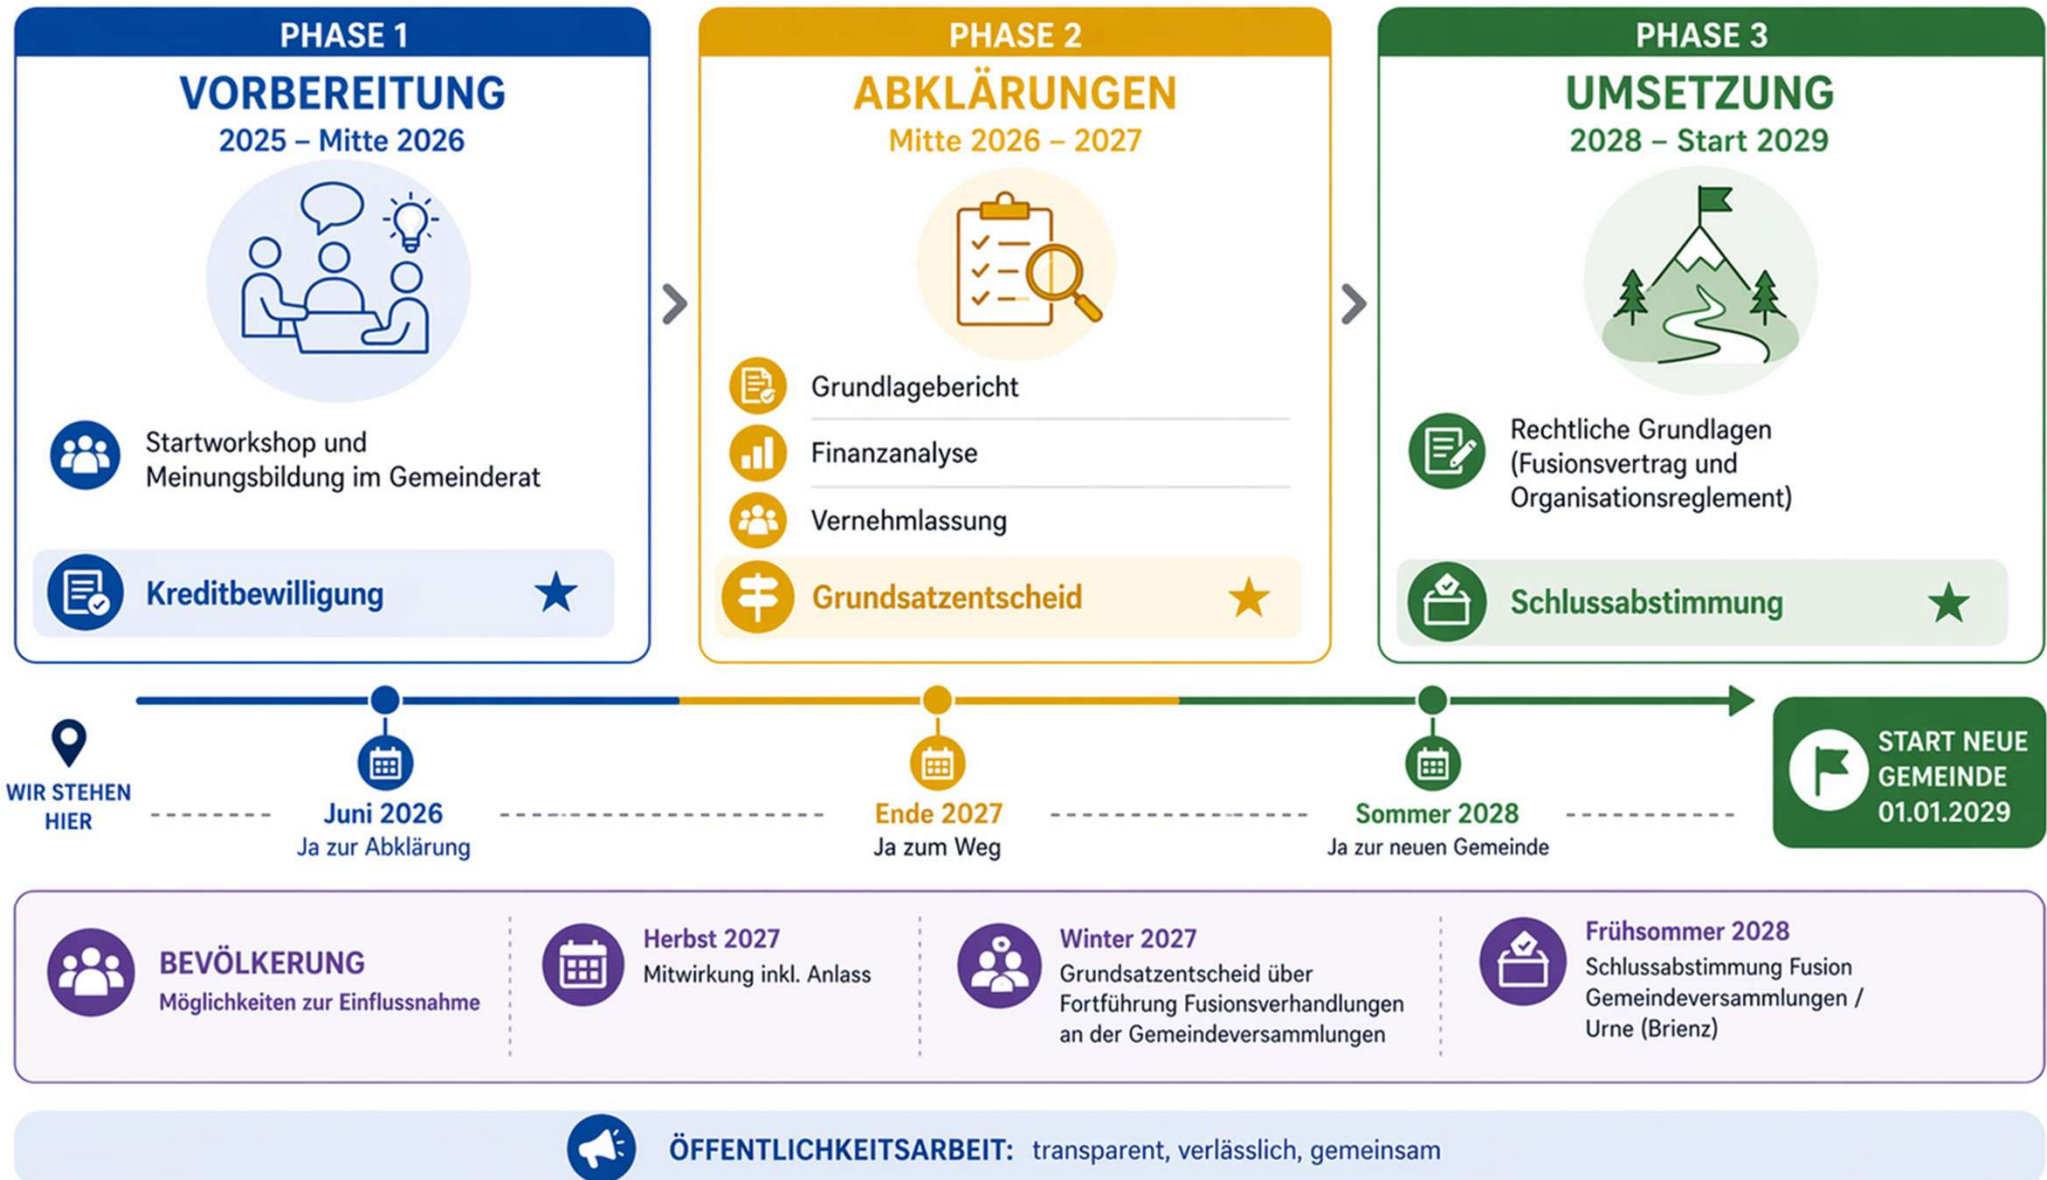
PHASE 1
VORBEREITUNG
2025 – Mitte 2026

Startworkshop und Meinungsbildung im Gemeinderat

Kreditbewilligung

PHASE 2
ABKLÄRUNGEN
Mitte 2026 – 2027

Grundlagebericht
Finanzanalyse
Vernehmlassung

Grundsatzentscheid

PHASE 3
UMSETZUNG
2028 – Start 2029

Rechtliche Grundlagen (Fusionsvertrag und Organisationsreglement)

Schlussabstimmung

WIR STEHEN HIER

Juni 2026
Ja zur Abklärung

Ende 2027
Ja zum Weg

Sommer 2028
Ja zur neuen Gemeinde

START NEUE GEMEINDE 01.01.2029

BEVÖLKERUNG
Möglichkeiten zur Einflussnahme

Herbst 2027
Mitwirkung inkl. Anlass

Winter 2027
Grundsatzentscheid über Fortführung Fusionsverhandlungen an der Gemeindeversammlungen

Frühsommer 2028
Schlussabstimmung Fusion Gemeindeversammlungen / Urne (Brienz)

ÖFFENTLICHKEITSARBEIT: transparent, verlässlich, gemeinsam